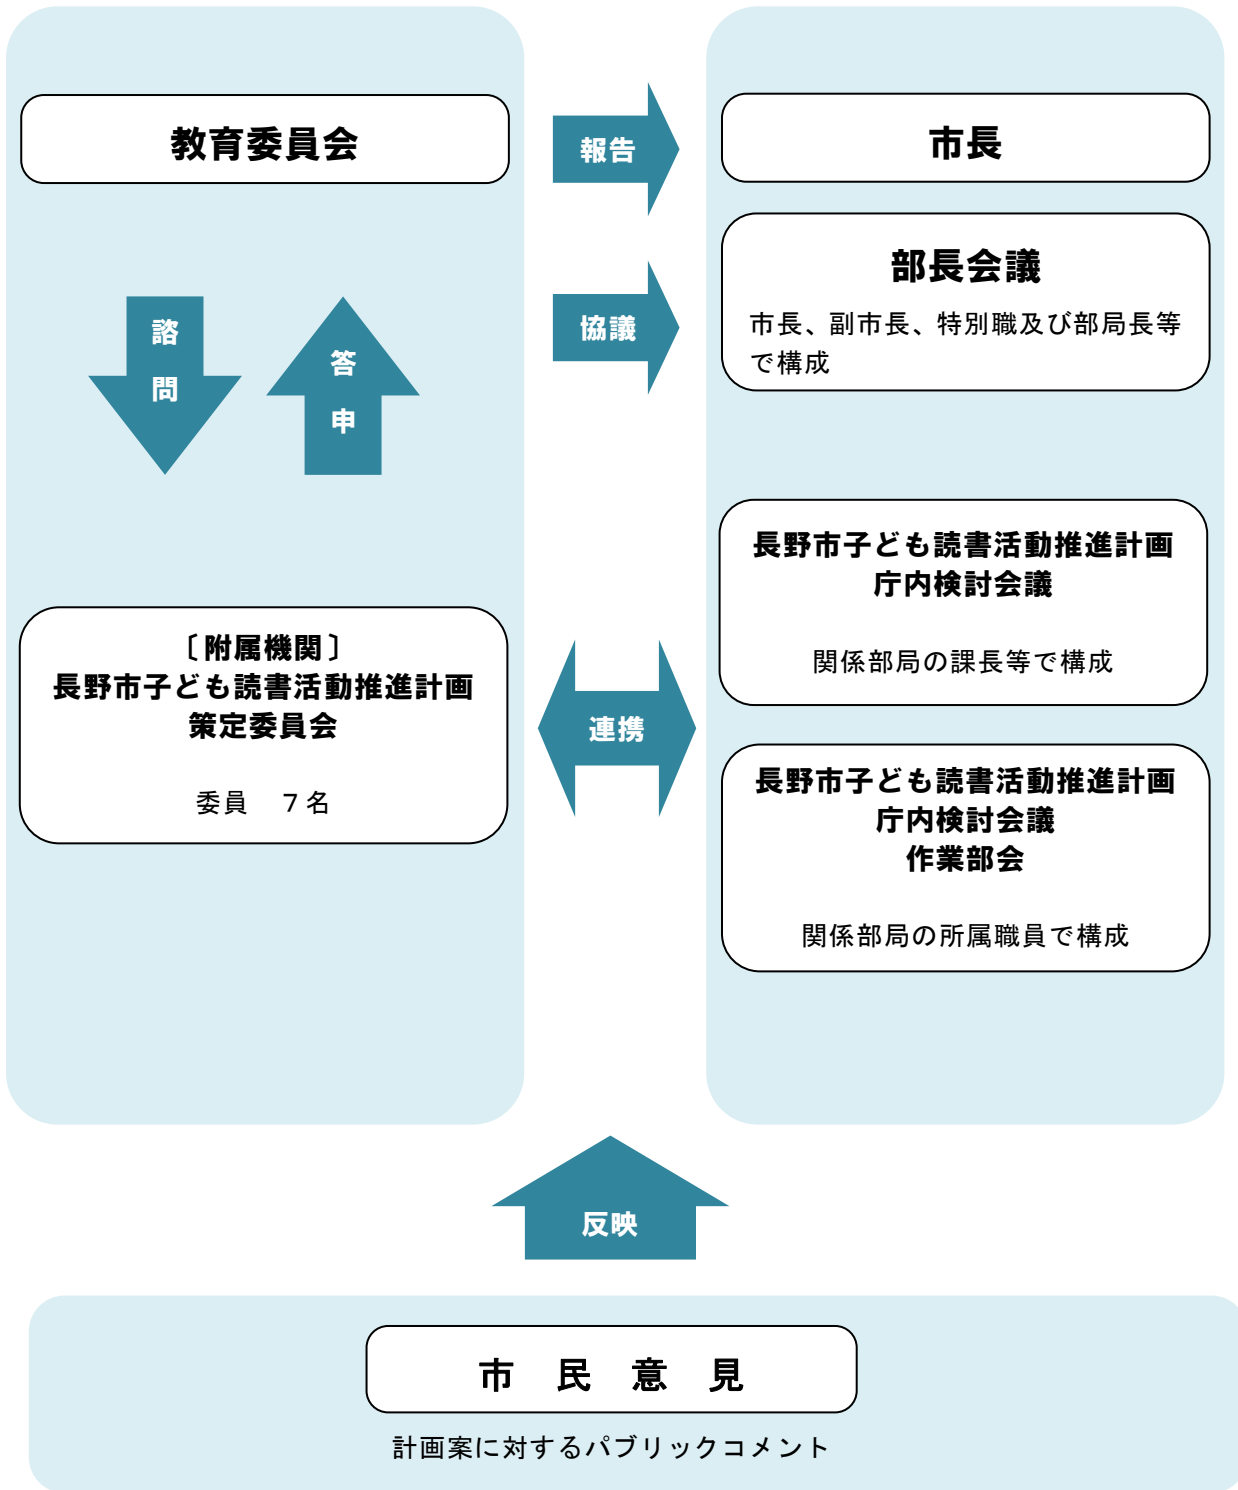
教育委員会

報告

市長

部長会議

市長、副市長、特別職及び部局長等で構成

協議

諮問

答申

長野市子ども読書活動推進計画
庁内検討会議

関係部局の課長等で構成

〔附属機関〕
長野市子ども読書活動推進計画
策定委員会

委員　７名

連携

長野市子ども読書活動推進計画
庁内検討会議
作業部会

関係部局の所属職員で構成

反映

市　民　意　見

計画案に対するパブリックコメント